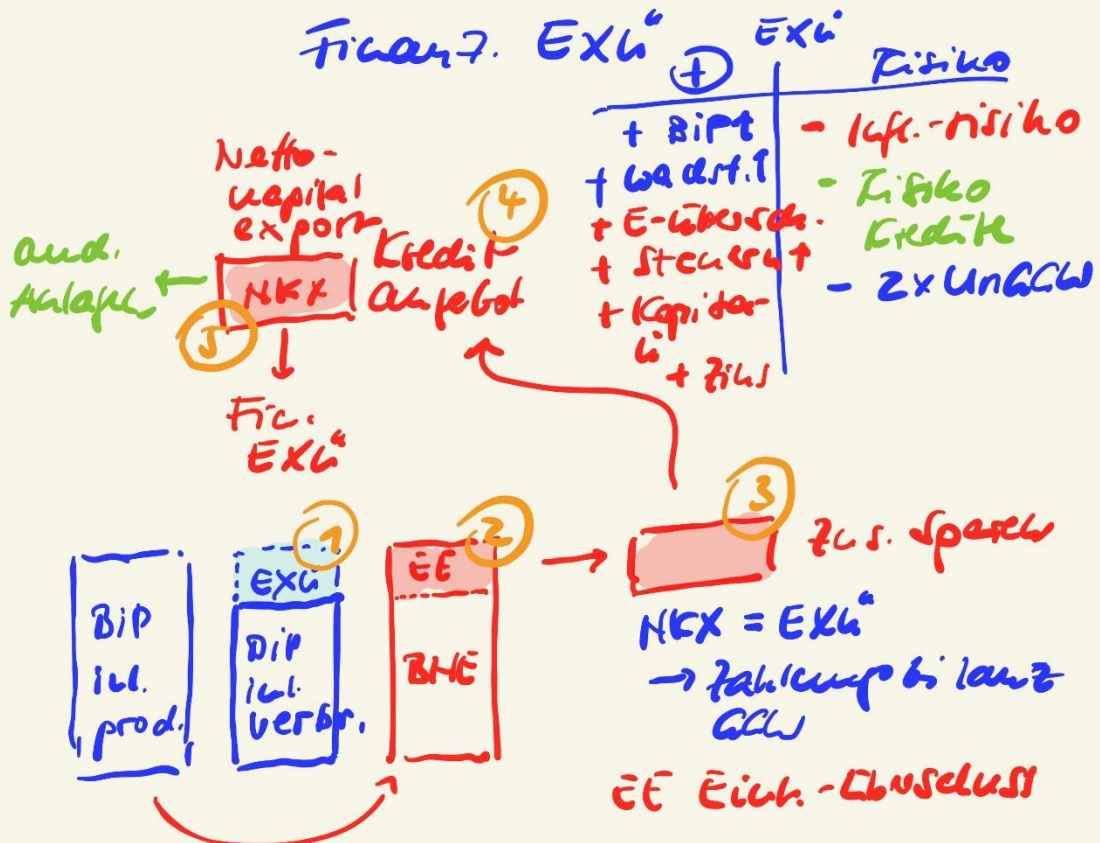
Finanz. Exü

Exü

| + | Risiko |
|---|---|
| + BIP↑ | - Inf.-risiko |
| + Wachst.↑ | - Risiko Kredite |
| + E-überschuss | - 2x UnGGW |
| + Steuern↑ | |
| + Kapitalü | |
| + Zins | |

Netto-kapital export

4

Kredit Angebot

and. Anlagen

NKX

5

Fin. Exü

1

2

3

zus. Sparen

BIP inl. prod.

Exü

BIP inl. verbr.

EE

BNE

NKX = Exü

→ Zahlungsbilanz GGW

EE Eink.-Überschuss